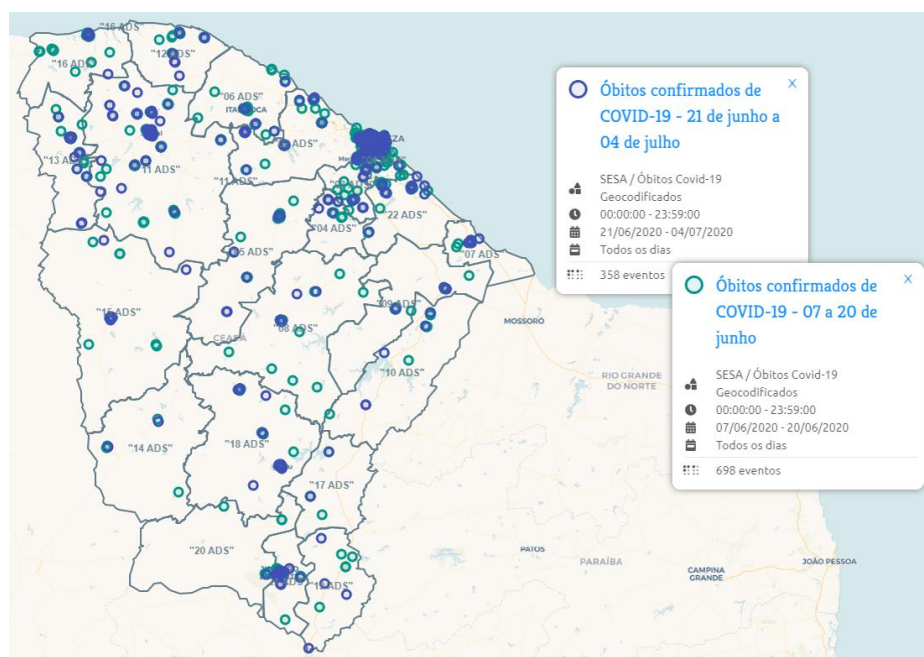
"16 ADS"
"12 ADS"
"16 ADS"
"06 ADS"
ITAPIPOCA
"13 ADS"
"11 ADS"
"11 ADS"
ZA
"22 ADS"
"04 ADS"
"07 ADS"
"5 ADS"
"15 ADS"
"08 ADS"
"09 ADS"
CEARÁ
MOSSORÓ
"10 ADS"
RIO GRANDE DO NORTE
"14 ADS"
"18 ADS"
"17 ADS"
"20 ADS"
"19 ADS"
PATOS
PARAÍBA
CAMPINA GRANDE
JOÃO PESSOA

Óbitos confirmados de COVID-19 - 21 de junho a 04 de julho
×
SESA / Óbitos Covid-19
Geocodificados
00:00:00 - 23:59:00
21/06/2020 - 04/07/2020
Todos os dias
358 eventos

Óbitos confirmados de COVID-19 - 07 a 20 de junho
×
SESA / Óbitos Covid-19
Geocodificados
00:00:00 - 23:59:00
07/06/2020 - 20/06/2020
Todos os dias
698 eventos